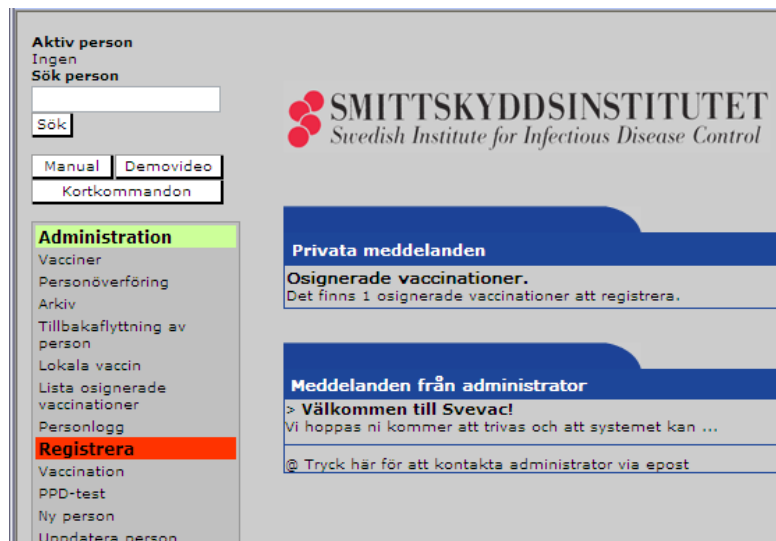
Aktiv person
Ingen
Sök person

Sök

Manual Demovideo
Kortkommandon

Administration
Vacciner
Personöverföring
Arkiv
Tillbakaflyttning av person
Lokala vaccin
Lista osignerade vaccinationer
Personlogg
Registrera
Vaccination
PPD-test
Ny person
Uppdatera person

SMITTSKYDDSINSTITUTET
Swedish Institute for Infectious Disease Control

Privata meddelanden
Osignerade vaccinationer.
Det finns 1 osignerade vaccinationer att registrera.

Meddelanden från administrator
> Välkommen till Svevac!
Vi hoppas ni kommer att trivas och att systemet kan ...

@ Tryck här för att kontakta administrator via epost